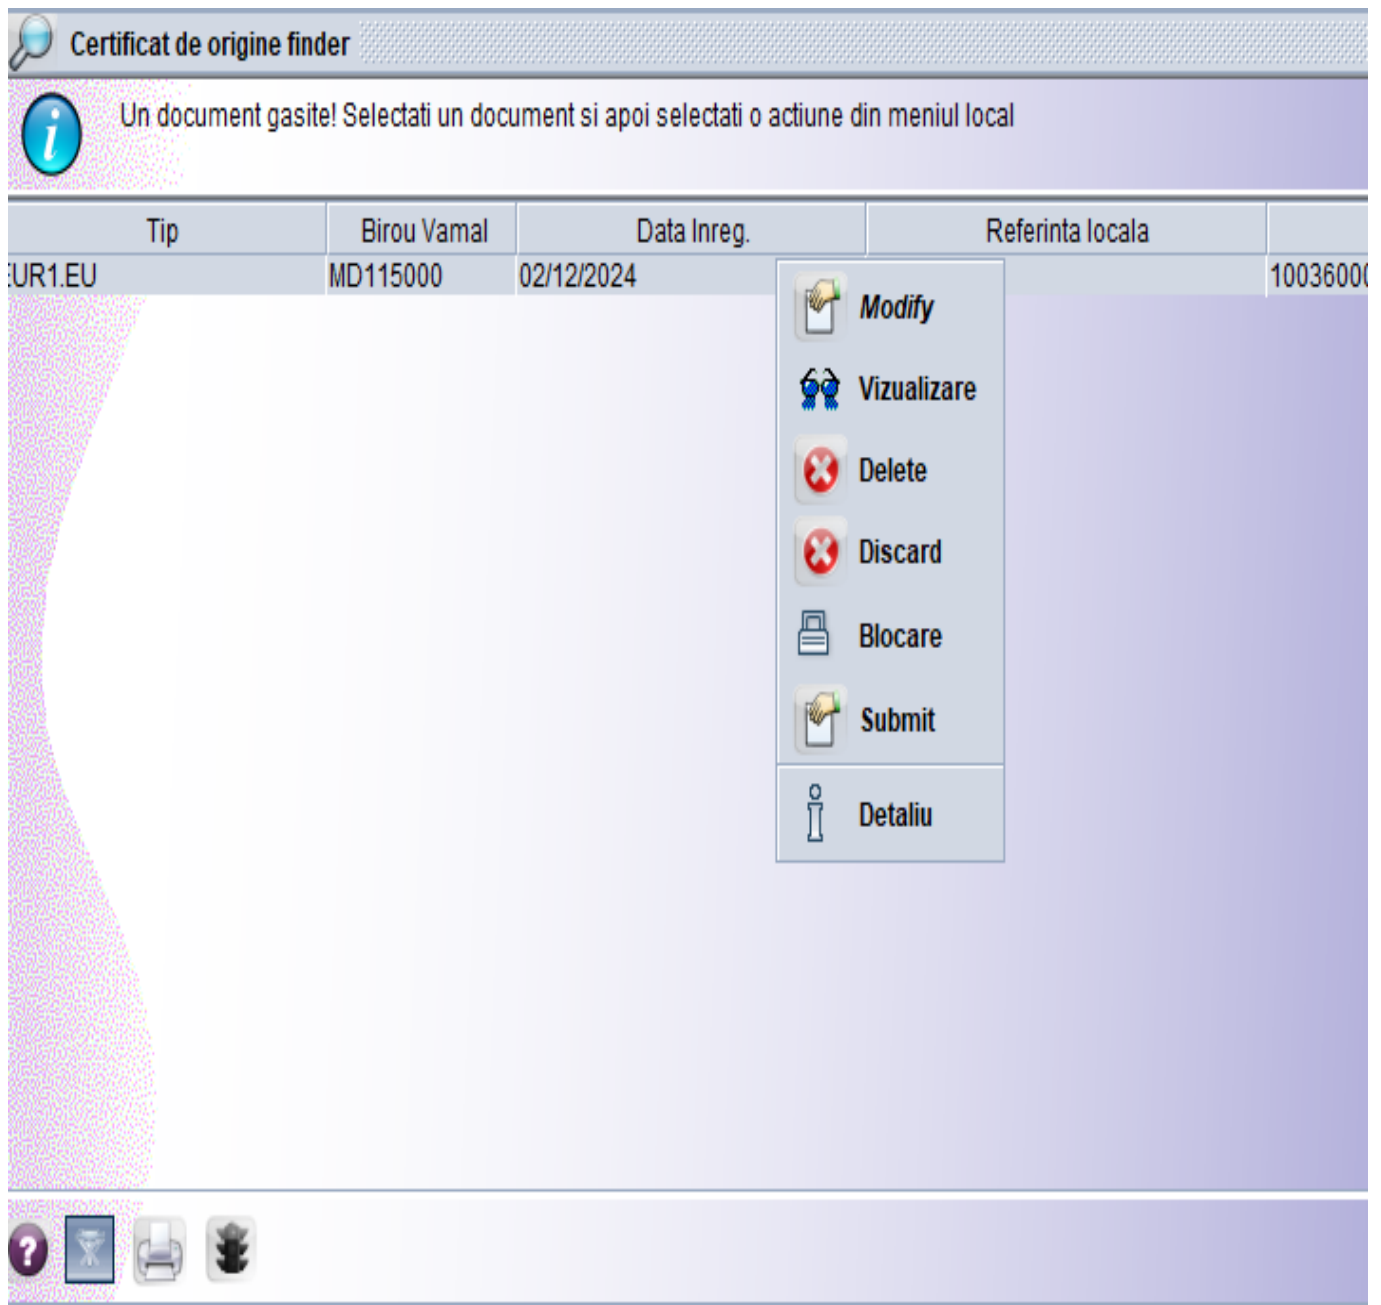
Certificat de origine finder

Un document gasite! Selectati un document si apoi selectati o actiune din meniul local

| Tip | Birou Vamal | Data Inreg. | Referinta locala | |
|---|---|---|---|---|
| EUR1.EU | MD115000 | 02/12/2024 | | 10036000 |

Modify
Vizualizare
Delete
Discard
Blocare
Submit
Detaliu